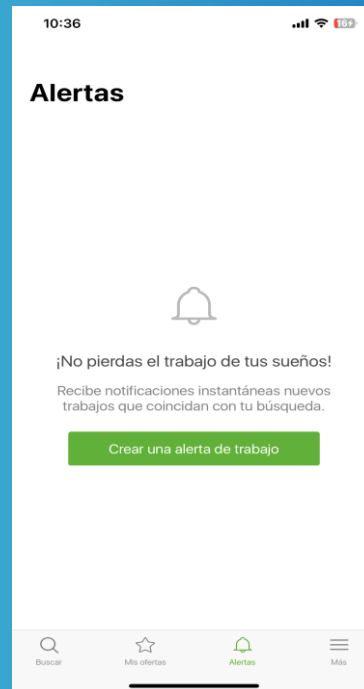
10:36

16+

Alertas

¡No pierdas el trabajo de tus sueños!

Recibe notificaciones instantáneas nuevos trabajos que coincidan con tu búsqueda.

Crear una alerta de trabajo

Buscar

Mis ofertas

Alertas

Más